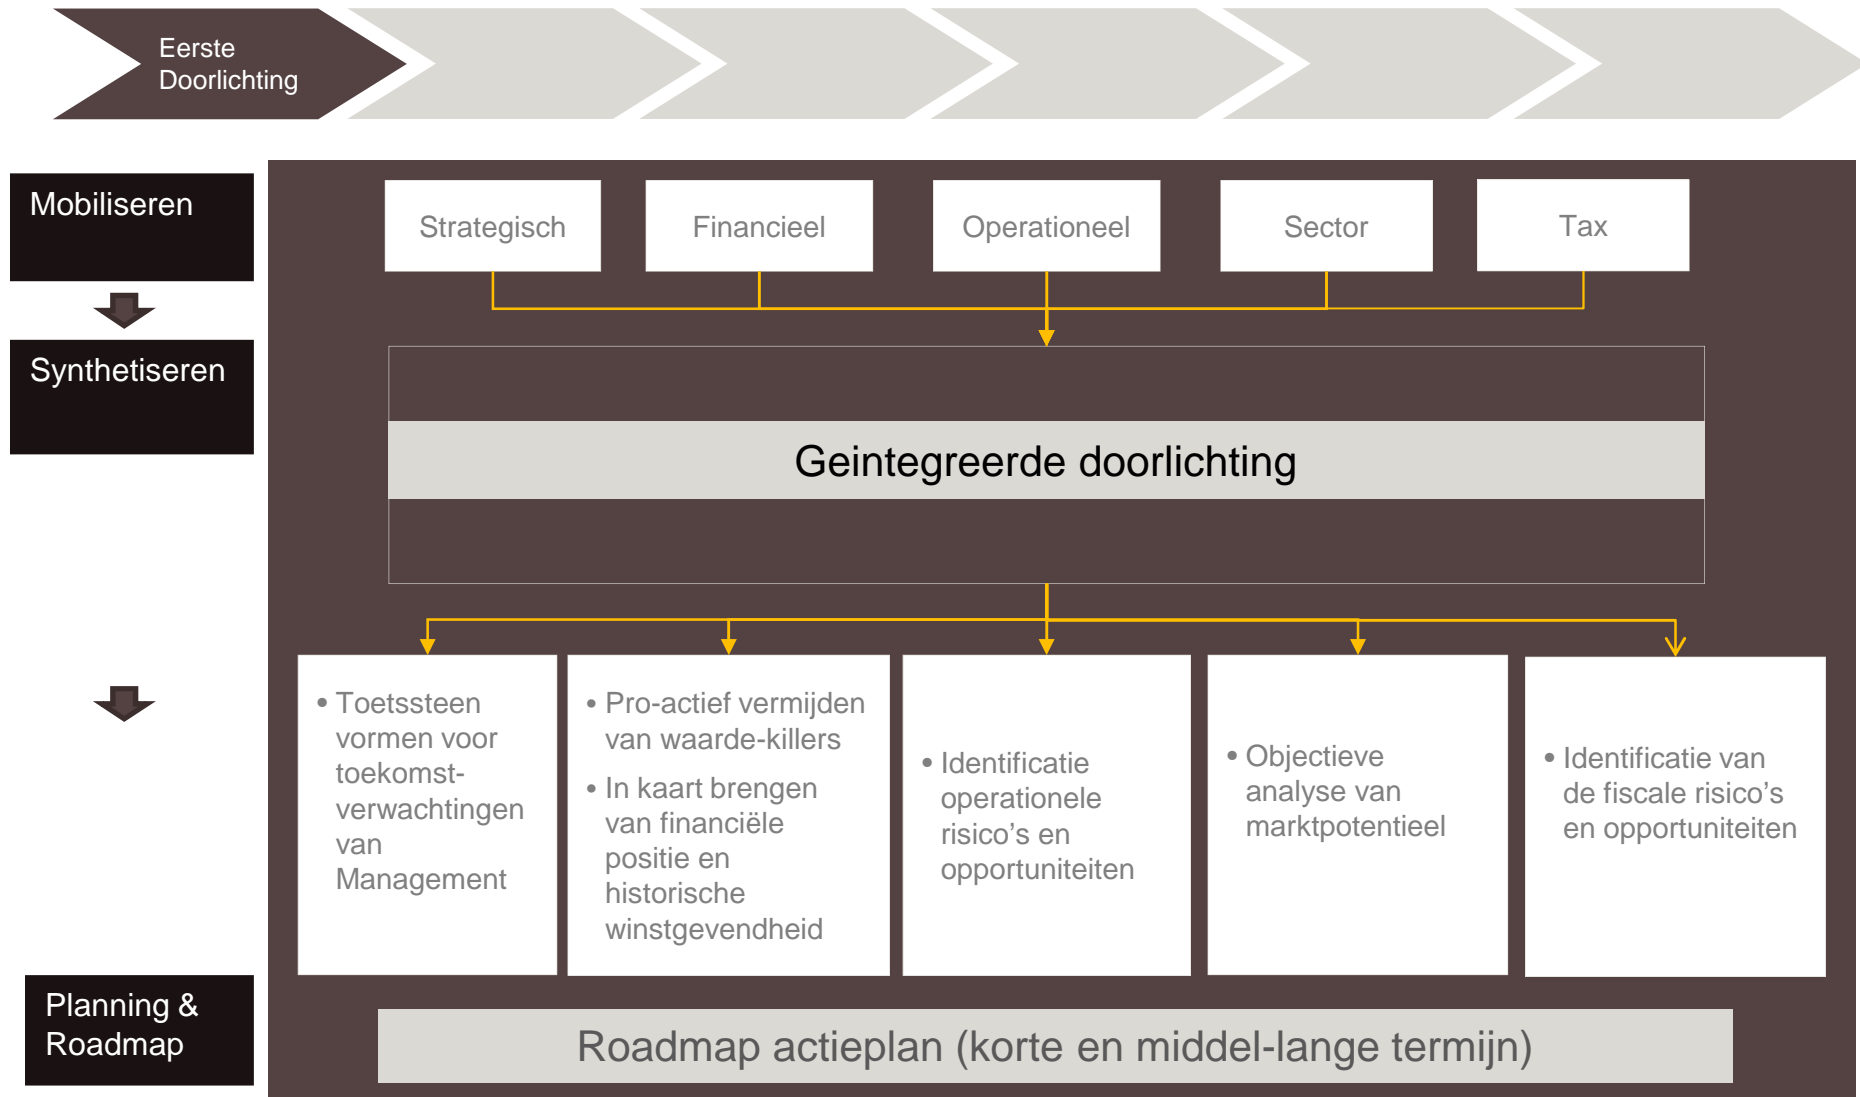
Eerste Doorlichting

Mobiliseren

Synthetiseren

Planning & Roadmap

Strategisch

Financieel

Operationeel

Sector

Tax

Geintegreerde doorlichting

• Toetssteen vormen voor toekomst-verwachtingen van Management

• Pro-actief vermijden van waarde-killers

• In kaart brengen van financiële positie en historische winstgevendheid

• Identificatie operationele risico's en opportuniteiten

• Objectieve analyse van marktpotentieel

• Identificatie van de fiscale risico's en opportuniteiten

Roadmap actieplan (korte en middel-lange termijn)